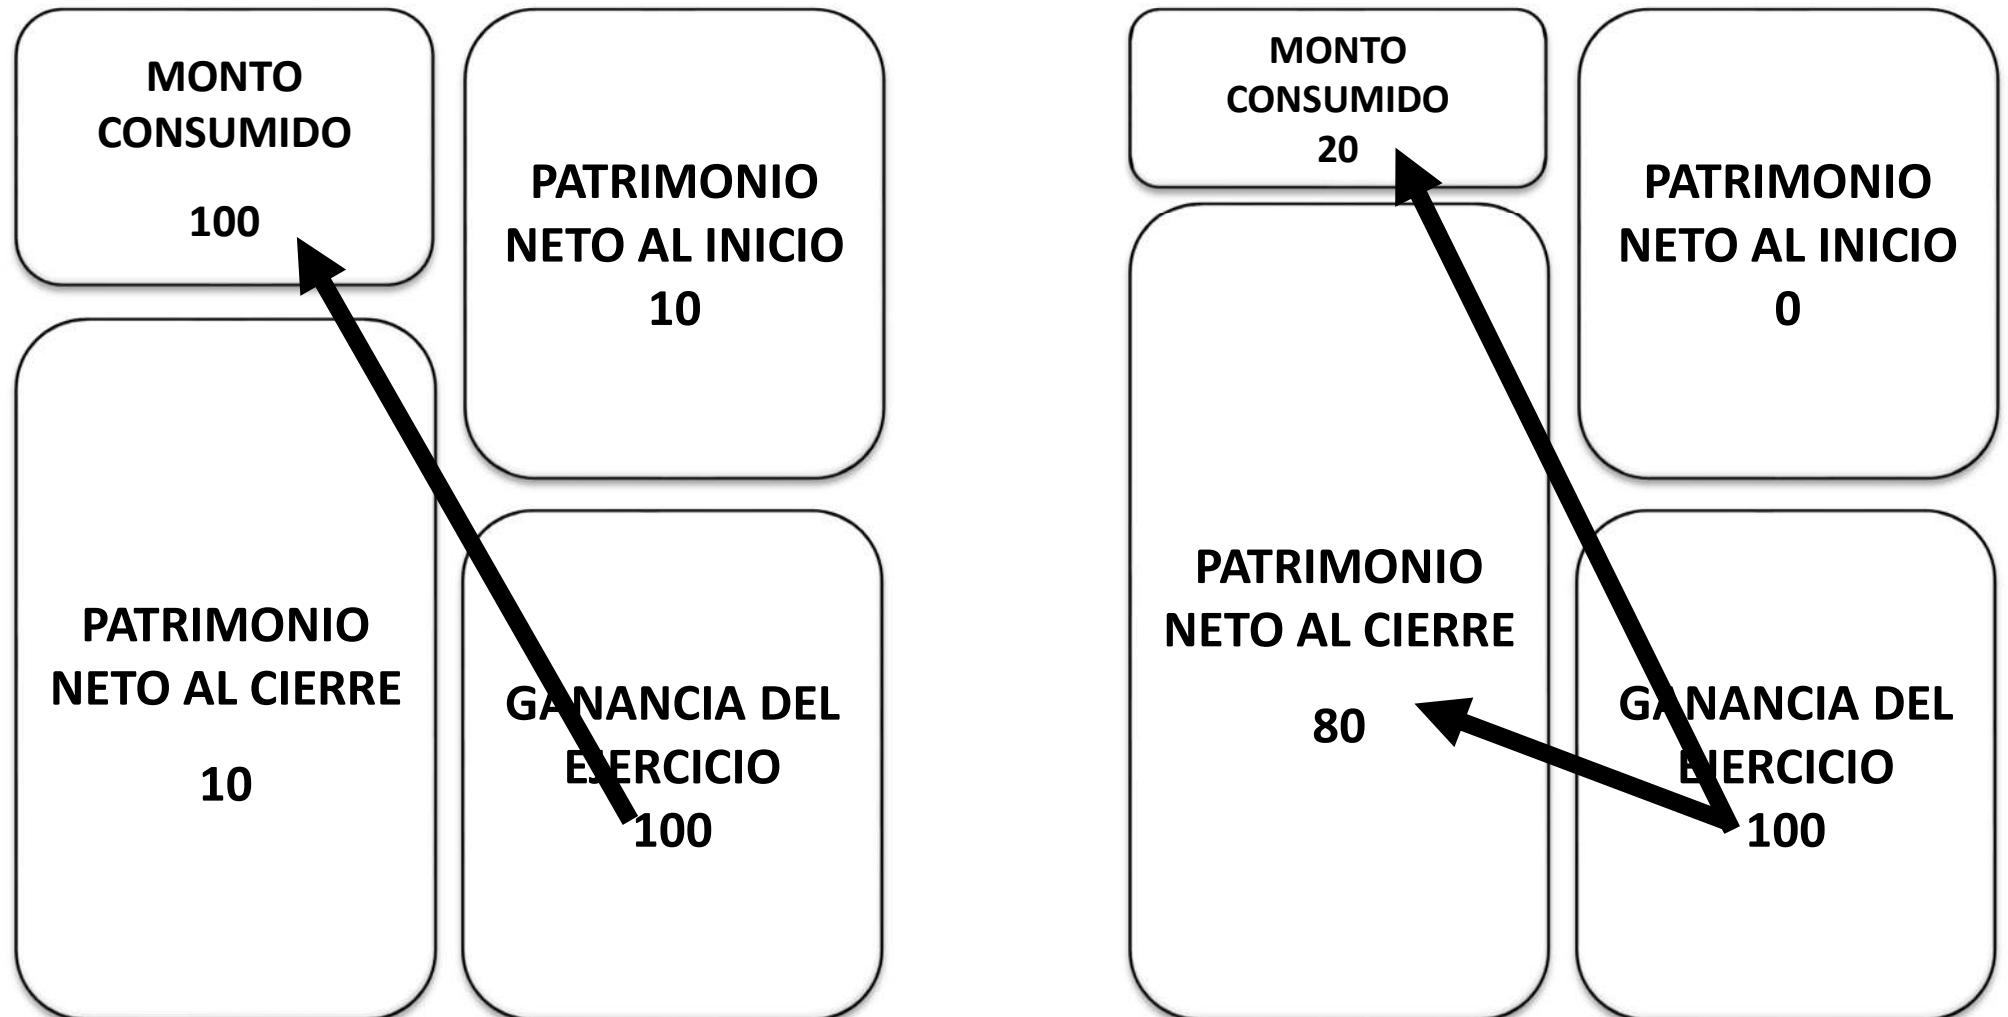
MONTO CONSUMIDO
100

PATRIMONIO NETO AL INICIO
10

PATRIMONIO NETO AL CIERRE
10

GANANCIA DEL EJERCICIO
100

MONTO CONSUMIDO
20

PATRIMONIO NETO AL INICIO
0

PATRIMONIO NETO AL CIERRE
80

GANANCIA DEL EJERCICIO
100